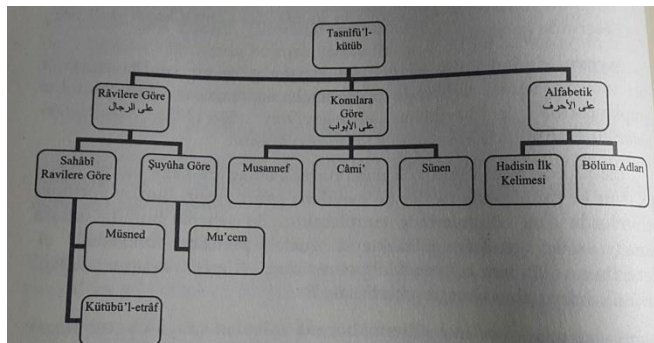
Tasnîfü'l-kütüb

Râvilere Göre
على الرجال

Konulara Göre
على الأبواب

Alfabetik
على الأحرف

Sahâbî Ravilere Göre

Şuyûha Göre

Musannef

Câmi'

Sünen

Hadisin İlk Kelimesi

Bölüm Adları

Müsned

Mu'cem

Kütübü'l-etrâf